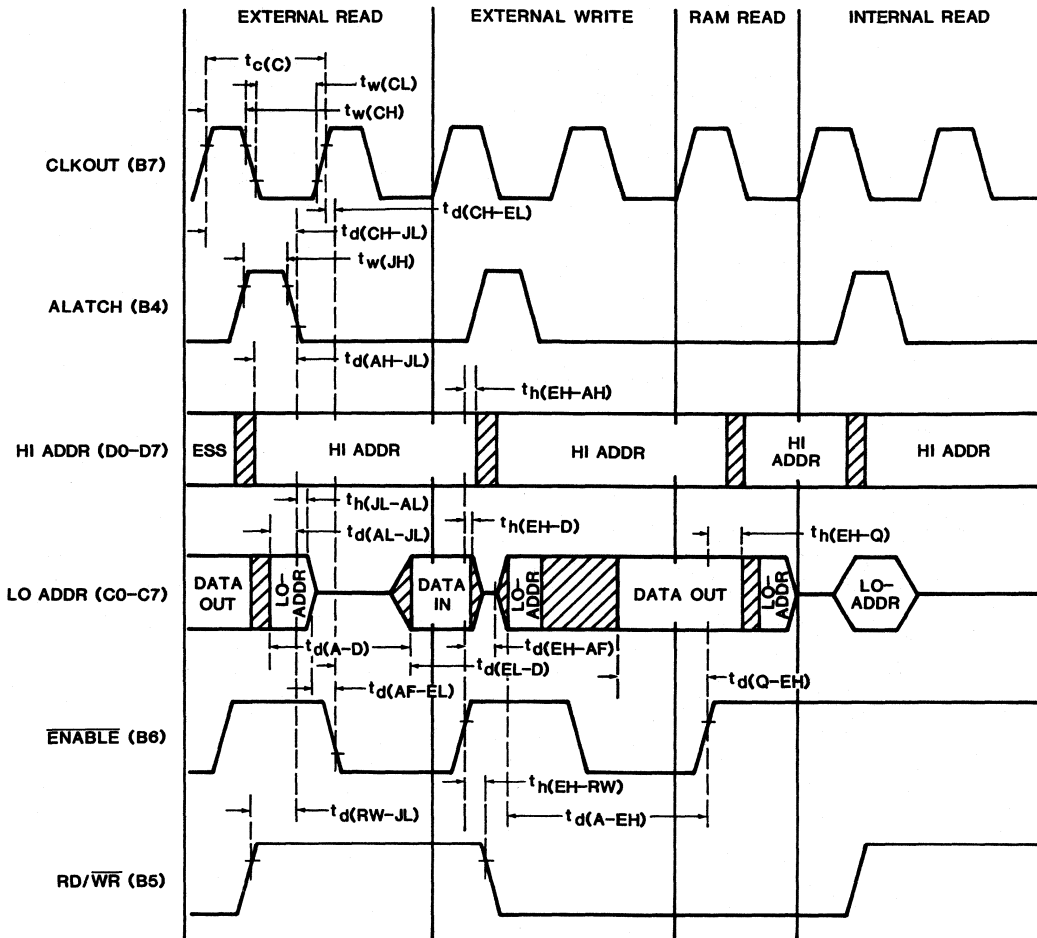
EXTERNAL READ
EXTERNAL WRITE
RAM READ
INTERNAL READ

$t_{c(C)}$
$t_{w(CL)}$
$t_{w(CH)}$

CLKOUT (B7)

$t_{d(CH-EL)}$
$t_{d(CH-JL)}$
$t_{w(JH)}$

ALATCH (B4)

$t_{d(AH-JL)}$
$t_{h(EH-AH)}$

HI ADDR (D0-D7)
ESS
HI ADDR
HI ADDR
HI ADDR
HI ADDR

$t_{h(JL-AL)}$
$t_{d(AL-JL)}$
$t_{h(EH-D)}$
$t_{h(EH-Q)}$

LO ADDR (C0-C7)
DATA OUT
LO-ADDR
DATA IN
LO-ADDR
DATA OUT
LO-ADDR
LO-ADDR

$t_{d(A-D)}$
$t_{d(EH-AF)}$
$t_{d(EL-D)}$
$t_{d(AF-EL)}$
$t_{d(Q-EH)}$

$\overline{ENABLE}$ (B6)

$t_{h(EH-RW)}$
$t_{d(RW-JL)}$
$t_{d(A-EH)}$

RD/$\overline{WR}$ (B5)